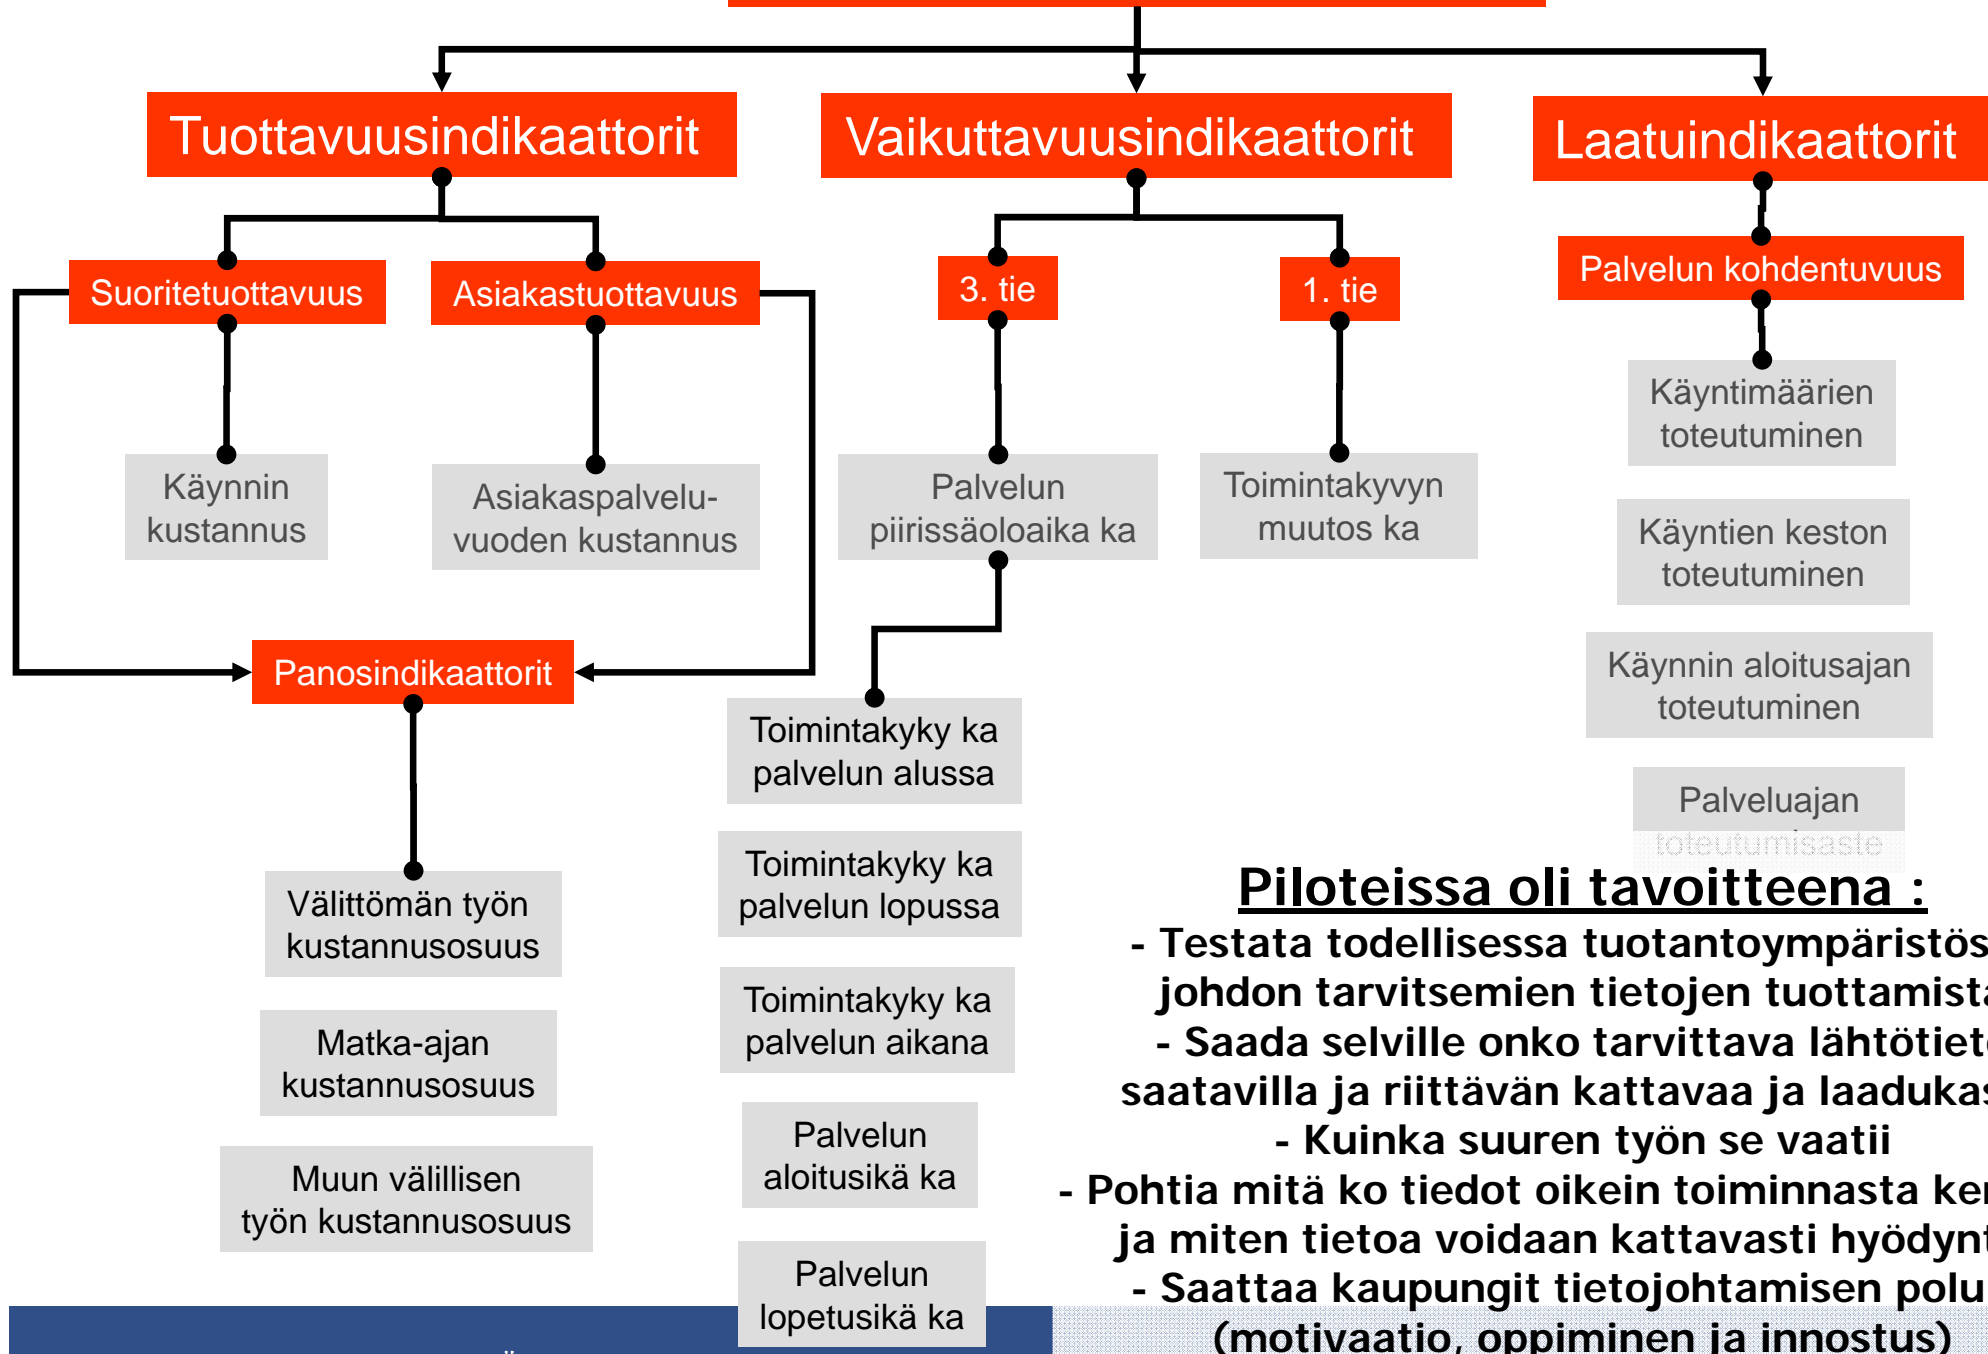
Tuottavuusindikaattorit

Vaikuttavuusindikaattorit

Laatuindikaattorit

Suoritetuottavuus

Asiakastuottavuus

3. tie

1. tie

Palvelun kohdentuvuus

Käynnin kustannus

Asiakaspalveluvuoden kustannus

Palvelun piirissäoloaika ka

Toimintakyvyn muutos ka

Käyntimäärien toteutuminen

Käyntien keston toteutuminen

Käynnin aloitusajan toteutuminen

Palveluajan toteutumisaste

Panosindikaattorit

Toimintakyky ka palvelun alussa

Toimintakyky ka palvelun lopussa

Toimintakyky ka palvelun aikana

Palvelun aloitusikä ka

Palvelun lopetusikä ka

Välittömän työn kustannusosuus

Matka-ajan kustannusosuus

Muun välillisen työn kustannusosuus

Piloteissa oli tavoitteena :
- Testata todellisessa tuotantoympäristös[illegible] johdon tarvitsemien tietojen tuottamist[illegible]
- Saada selville onko tarvittava lähtötiet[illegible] saatavilla ja riittävän kattavaa ja laaduka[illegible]
- Kuinka suuren työn se vaatii
- Pohtia mitä ko tiedot oikein toiminnasta ke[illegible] ja miten tietoa voidaan kattavasti hyödyn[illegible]
- Saattaa kaupungit tietojohtamisen polu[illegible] (motivaatio, oppiminen ja innostus)